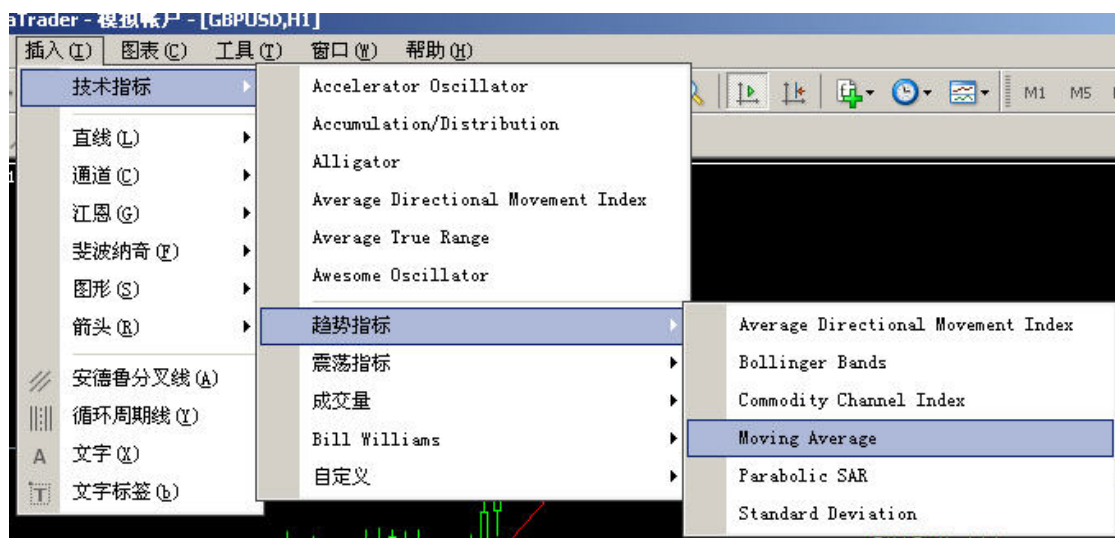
aTrader - 模拟帐户 - [GBPUSD,H1]

插入(I) 图表(C) 工具(T) 窗口(W) 帮助(H)

M1 M5

技术指标
直线(L)
通道(C)
江恩(G)
斐波纳奇(F)
图形(S)
箭头(R)
安德鲁分叉线(A)
循环周期线(Y)
文字(X)
文字标签(b)

Accelerator Oscillator
Accumulation/Distribution
Alligator
Average Directional Movement Index
Average True Range
Awesome Oscillator
趋势指标
震荡指标
成交量
Bill Williams
自定义

Average Directional Movement Index
Bollinger Bands
Commodity Channel Index
Moving Average
Parabolic SAR
Standard Deviation